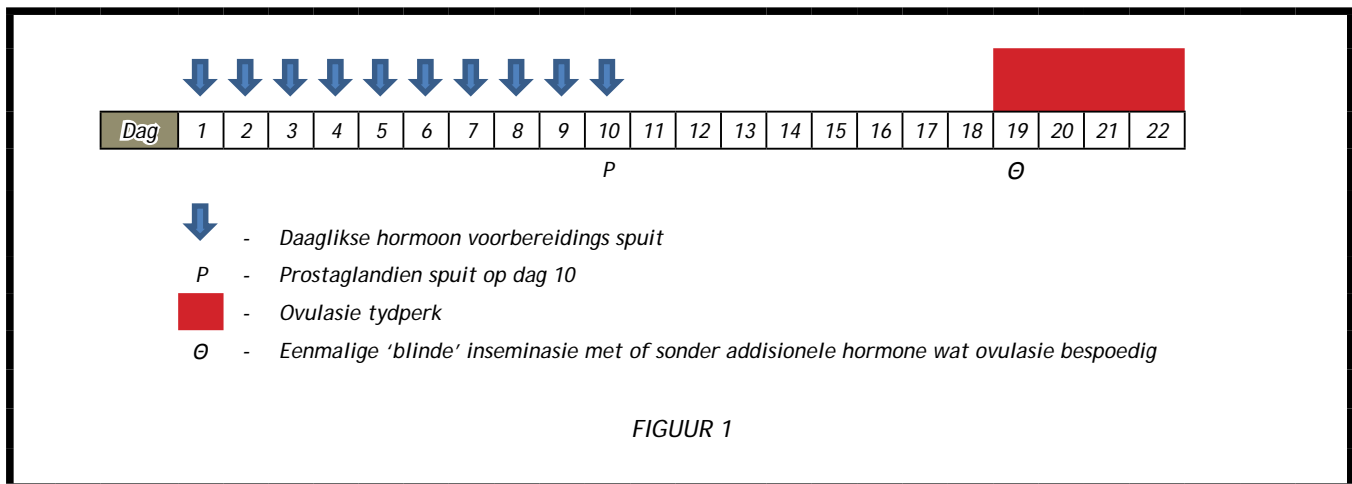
| Dag | 1 | 2 | 3 | 4 | 5 | 6 | 7 | 8 | 9 | 10 | 11 | 12 | 13 | 14 | 15 | 16 | 17 | 18 | 19 | 20 | 21 | 22 |
|---|---|---|---|---|---|---|---|---|---|---|---|---|---|---|---|---|---|---|---|---|---|---|

P

Θ

- Daaglikse hormoon voorbereidings spuit

P - Prostaglandien spuit op dag 10

- Ovulasie tydperk

Θ - Eenmalige 'blinde' inseminasie met of sonder addisionele hormone wat ovulasie bespoedig

FIGUUR 1